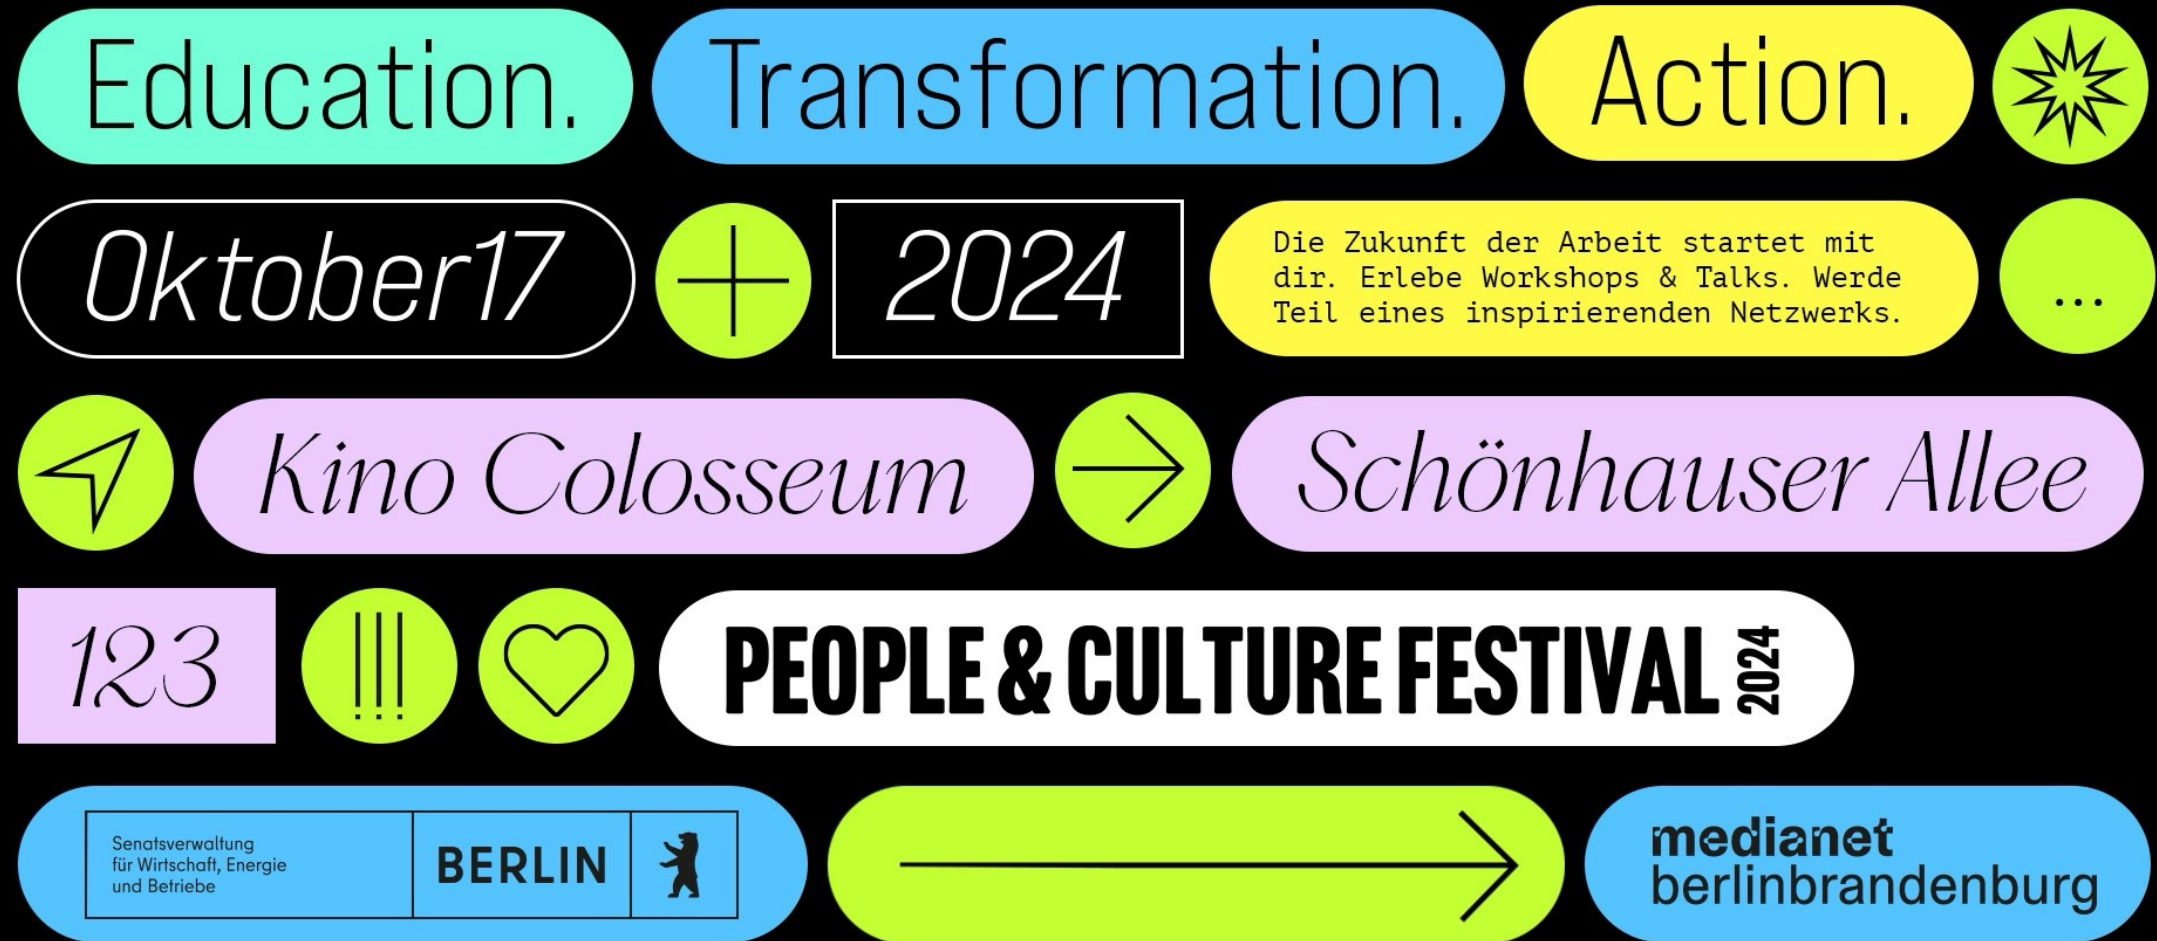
Education. Transformation. Action.

Oktober17 + 2024

Die Zukunft der Arbeit startet mit dir. Erlebe Workshops & Talks. Werde Teil eines inspirierenden Netzwerks.

...

Kino Colosseum Schönhauser Allee

123

PEOPLE & CULTURE FESTIVAL 2024

Senatsverwaltung für Wirtschaft, Energie und Betriebe

BERLIN

medianet berlinbrandenburg